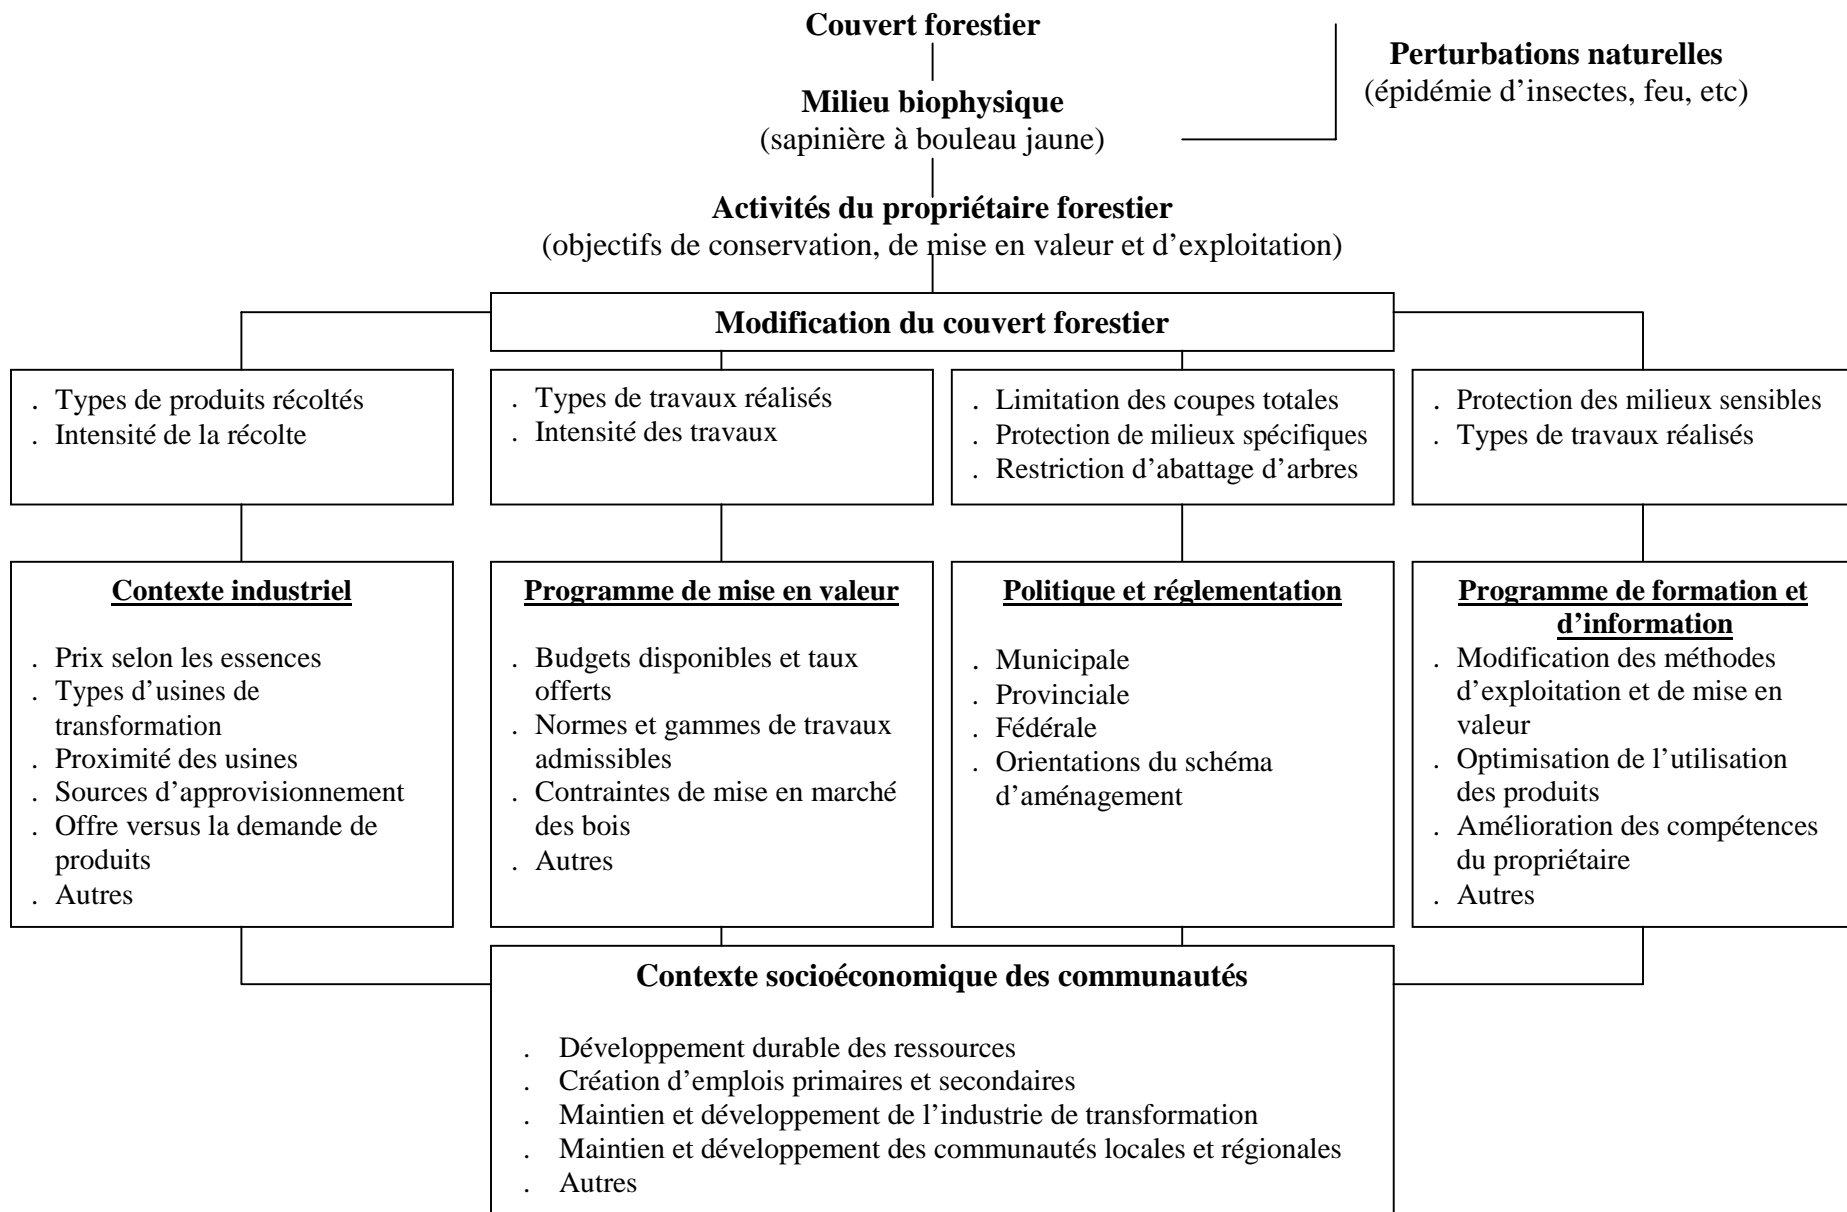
**Couvert forestier**

**Milieu biophysique**
(sapinière à bouleau jaune)

**Perturbations naturelles**
(épidémie d'insectes, feu, etc)

**Activités du propriétaire forestier**
(objectifs de conservation, de mise en valeur et d'exploitation)

**Modification du couvert forestier**

. Types de produits récoltés
. Intensité de la récolte

. Types de travaux réalisés
. Intensité des travaux

. Limitation des coupes totales
. Protection de milieux spécifiques
. Restriction d'abattage d'arbres

. Protection des milieux sensibles
. Types de travaux réalisés

**Contexte industriel**

. Prix selon les essences
. Types d'usines de transformation
. Proximité des usines
. Sources d'approvisionnement
. Offre versus la demande de produits
. Autres

**Programme de mise en valeur**

. Budgets disponibles et taux offerts
. Normes et gammes de travaux admissibles
. Contraintes de mise en marché des bois
. Autres

**Politique et réglementation**

. Municipale
. Provinciale
. Fédérale
. Orientations du schéma d'aménagement

**Programme de formation et d'information**

. Modification des méthodes d'exploitation et de mise en valeur
. Optimisation de l'utilisation des produits
. Amélioration des compétences du propriétaire
. Autres

**Contexte socioéconomique des communautés**

. Développement durable des ressources
. Création d'emplois primaires et secondaires
. Maintien et développement de l'industrie de transformation
. Maintien et développement des communautés locales et régionales
. Autres